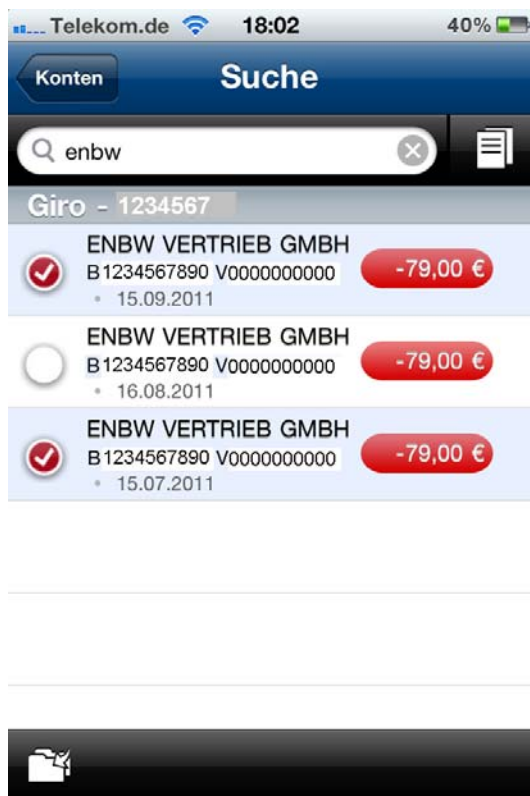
Telekom.de 18:02 40%

Konten

Suche

enbw

Giro - 1234567

ENBW VERTRIEB GMBH
B1234567890 V0000000000
• 15.09.2011
-79,00 €

ENBW VERTRIEB GMBH
B1234567890 V0000000000
• 16.08.2011
-79,00 €

ENBW VERTRIEB GMBH
B1234567890 V0000000000
• 15.07.2011
-79,00 €